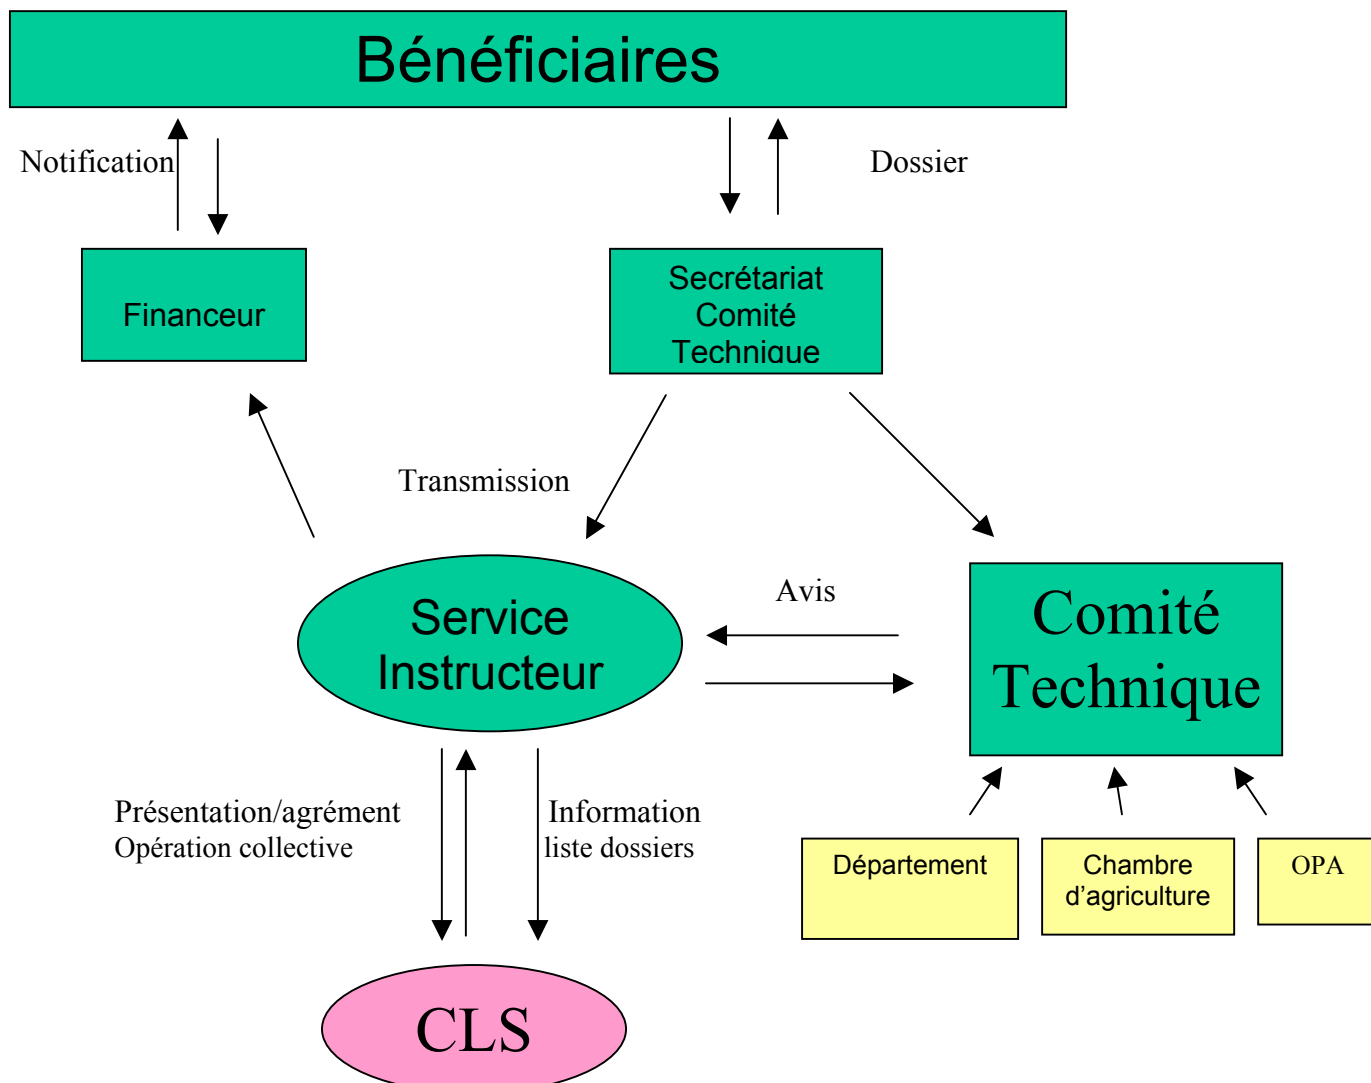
Bénéficiaires

Notification

Dossier

Financeur

Secrétariat Comité Technique

Transmission

Avis

Service Instructeur

Comité Technique

Présentation/agrément Opération collective

Information liste dossiers

Département

Chambre d'agriculture

OPA

CLS